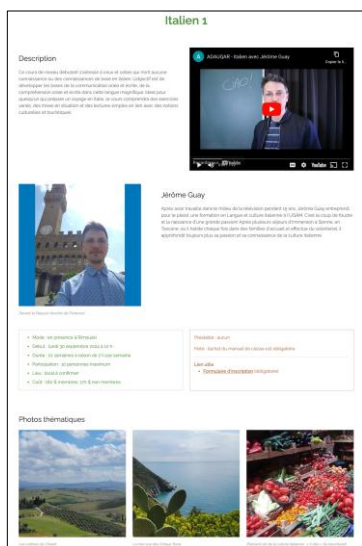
Italien 1

Description

Ce cours de niveau débutant s'adresse à ceux et celles qui n'ont aucune connaissance ou des connaissances de base en italien. L'objectif est de développer les bases de la communication orale et écrite, de la compréhension orale et écrite dans cette langue magnifique. Idéal pour quelqu'un qui planifie un voyage en Italie. Le cours comprendra des exercices variés, des mises en situation et des lectures simples en lien avec des notions culturelles et touristiques.

A AGAUGAR - Italien avec Jérôme Guay

Copier le li...

Ciao!

YouTube

Jérôme Guay

Après avoir travaillé dans le milieu de la télévision pendant 19 ans, Jérôme Guay entreprend, pour le plaisir, une formation en Langue et culture italienne à l'UQAM. C'est le coup de foudre et la naissance d'une grande passion! Après plusieurs séjours d'immersion à Sienne, en Toscane, où il habite chaque fois dans des familles d'accueil et effectue six semaines, il approfondit toujours plus sa passion et sa connaissance de la culture italienne.

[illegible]

• Mode : en présence à Rimouski
• Début : lundi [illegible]
• Durée : 10 semaines à raison de 1 h par semaine
• Participation : 10 personnes maximum
• Lieu : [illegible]
• Coût : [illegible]

Préalable : aucun

Note : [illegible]

Lien utile
• Formulaire d'inscription (obligatoire)

Photos thématiques

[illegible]

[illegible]

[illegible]